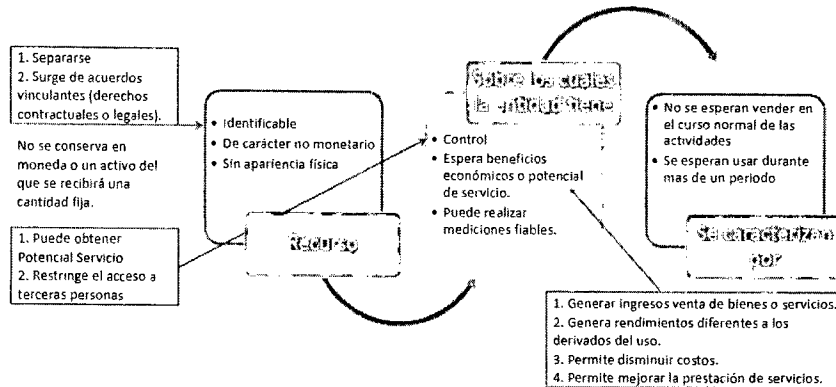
1. Separarse
2. Surge de acuerdos vinculantes (derechos contractuales o legales).

No se conserva en moneda o un activo del que se recibirá una cantidad fija.

1. Puede obtener Potencial Servicio
2. Restringe el acceso a terceras personas

• Identificable
• De carácter no monetario
• Sin apariencia física

Recurso

Sobre los cuales la entidad tiene

• Control
• Espera beneficios económicos o potencial de servicio.
• Puede realizar mediciones fiables.

• No se esperan vender en el curso normal de las actividades
• Se esperan usar durante mas de un periodo

Se caracterizan por

1. Generar ingresos venta de bienes o servicios.
2. Genera rendimientos diferentes a los derivados del uso.
3. Permite disminuir costos.
4. Permite mejorar la prestación de servicios.